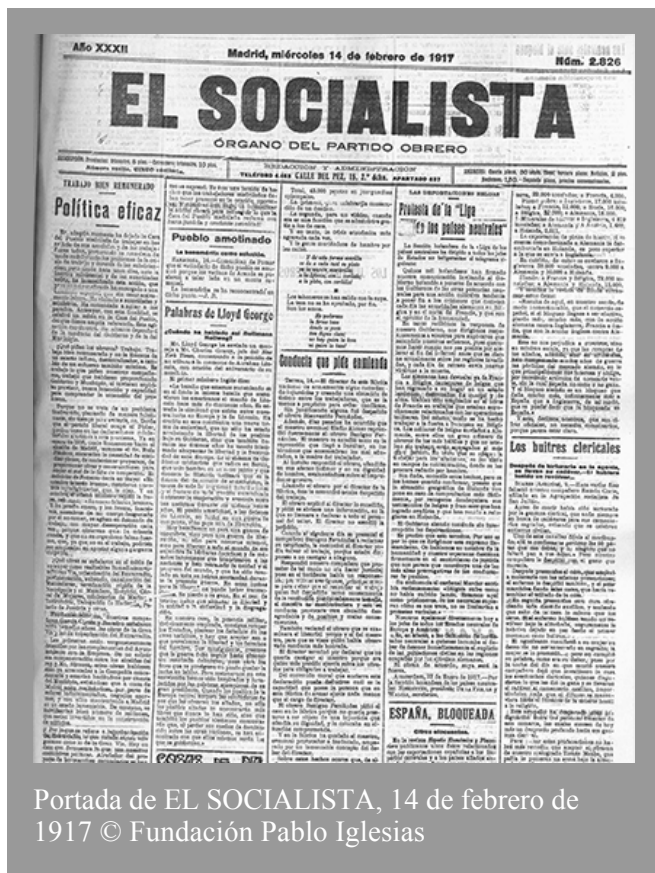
Año XXXII

Madrid, miércoles 14 de febrero de 1917

Núm. 2.826

EL SOCIALISTA

ÓRGANO DEL PARTIDO OBRERO

REDACCIÓN Y ADMINISTRACIÓN

TELÉFONO 4.064 CALLE DEL PEZ, 18, 2.º dcha. APARTADO 437

TRABAJO BIEN REMUNERADO

Política eficaz

Pueblo amotinado

Palabras de Lloyd George

Conducta que pide enmienda

Protesta de la "Liga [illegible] los países neutrales"

ESPAÑA, BLOQUEADA

Los buitres clericales

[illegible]

Portada de EL SOCIALISTA, 14 de febrero de 1917 © Fundación Pablo Iglesias